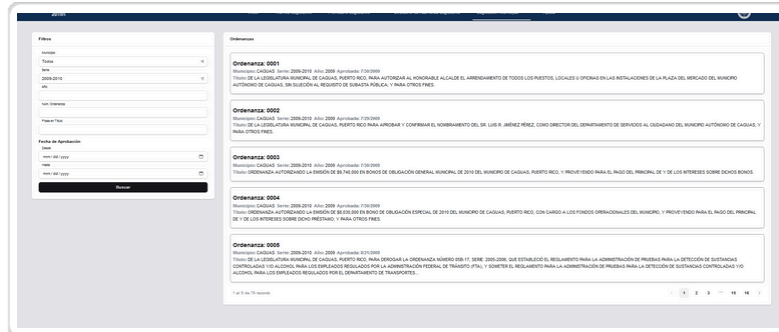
Filtros

Municipio
Todos
Serie
2009-2010
Año

Núm. Ordenanza

Frase en Título

Fecha de Aprobación
Desde
mm / dd / yyyy
Hasta
mm / dd / yyyy
Buscar

Ordenanzas

Ordenanza: 0001
Municipio: CAGUAS Serie: 2009-2010 Año: 2009 Aprobada: 7/30/2009
Título: DE LA LEGISLATURA MUNICIPAL DE CAGUAS, PUERTO RICO, PARA AUTORIZAR AL HONORABLE ALCALDE EL ARRENDAMIENTO DE TODOS LOS PUESTOS, LOCALES U OFICINAS EN LAS INSTALACIONES DE LA PLAZA DEL MERCADO DEL MUNICIPIO AUTÓNOMO DE CAGUAS, SIN SUJECIÓN AL REQUISITO DE SUBASTA PÚBLICA; Y PARA OTROS FINES.

Ordenanza: 0002
Municipio: CAGUAS Serie: 2009-2010 Año: 2009 Aprobada: 7/29/2009
Título: DE LA LEGISLATURA MUNICIPAL DE CAGUAS, PUERTO RICO PARA APROBAR Y CONFIRMAR EL NOMBRAMIENTO DEL SR. LUIS R. JIMÉNEZ PÉREZ, COMO DIRECTOR DEL DEPARTAMENTO DE SERVICIOS AL CIUDADANO DEL MUNICIPIO AUTÓNOMO DE CAGUAS; Y PARA OTROS FINES.

Ordenanza: 0003
Municipio: CAGUAS Serie: 2009-2010 Año: 2009 Aprobada: 7/30/2009
Título: ORDENANZA AUTORIZANDO LA EMISIÓN DE $9,740,000 EN BONOS DE OBLIGACIÓN GENERAL MUNICIPAL DE 2010 DEL MUNICIPIO DE CAGUAS, PUERTO RICO, Y PROVEYENDO PARA EL PAGO DEL PRINCIPAL DE Y DE LOS INTERESES SOBRE DICHOS BONOS.

Ordenanza: 0004
Municipio: CAGUAS Serie: 2009-2010 Año: 2009 Aprobada: 7/30/2009
Título: ORDENANZA AUTORIZANDO LA EMISIÓN DE $8,630,000 EN BONO DE OBLIGACIÓN ESPECIAL DE 2010 DEL MUNICIPIO DE CAGUAS, PUERTO RICO, CON CARGO A LOS FONDOS OPERACIONALES DEL MUNICIPIO, Y PROVEYENDO PARA EL PAGO DEL PRINCIPAL DE Y DE LOS INTERESES SOBRE DICHO PRÉSTAMO; Y PARA OTROS FINES.

Ordenanza: 0005
Municipio: CAGUAS Serie: 2009-2010 Año: 2009 Aprobada: 8/31/2009
Título: DE LA LEGISLATURA MUNICIPAL DE CAGUAS, PUERTO RICO, PARA DEROGAR LA ORDENANZA NÚMERO 05B-17, SERIE: 2005-2006, QUE ESTABLECIÓ EL REGLAMENTO PARA LA ADMINISTRACIÓN DE PRUEBAS PARA LA DETECCIÓN DE SUSTANCIAS CONTROLADAS Y/O ALCOHOL PARA LOS EMPLEADOS REGULADOS POR LA ADMINISTRACIÓN FEDERAL DE TRÁNSITO (FTA), Y SOMETER EL REGLAMENTO PARA LA ADMINISTRACIÓN DE PRUEBAS PARA LA DETECCIÓN DE SUSTANCIAS CONTROLADAS Y/O ALCOHOL PARA LOS EMPLEADOS REGULADOS POR EL DEPARTAMENTO DE TRANSPORTE...

1 al 5 de 78 records
1 2 3 ... 15 16